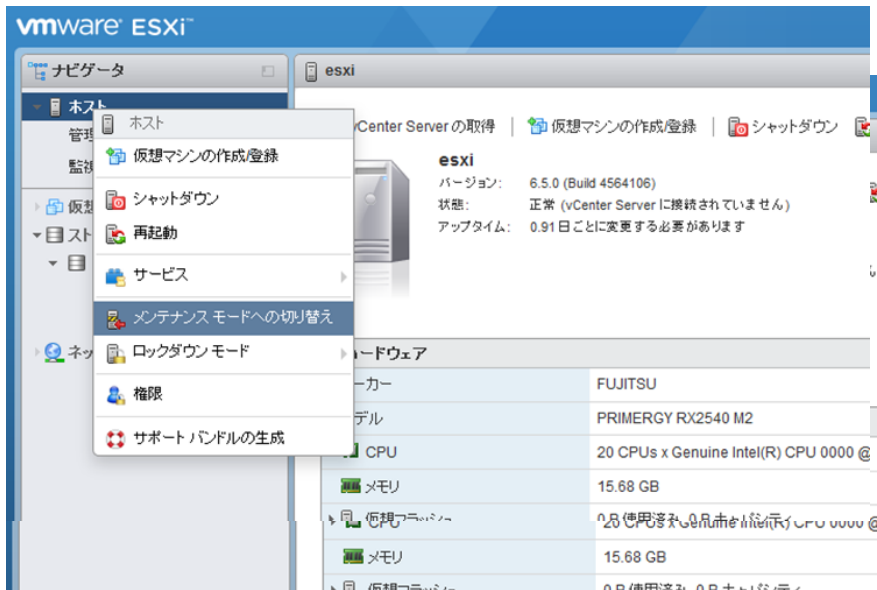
vmware ESXi

ナビゲータ

ホスト
管理
監視

仮想
ストレージ

ネットワーク

ホスト
仮想マシンの作成/登録
シャットダウン
再起動
サービス
メンテナンス モードへの切り替え
ロックダウン モード
権限
サポート バンドルの生成

esxi

vCenter Server の取得 | 仮想マシンの作成/登録 | シャットダウン

esxi
バージョン: 6.5.0 (Build 4564106)
状態: 正常 (vCenter Server に接続されていません)
アップタイム: 0.91 日ごとに変更する必要があります

ハードウェア

| | |
|---|---|
| メーカー | FUJITSU |
| モデル | PRIMERGY RX2540 M2 |
| CPU | 20 CPUs x Genuine Intel(R) CPU 0000 @ |
| メモリ | 15.68 GB |
| 仮想フラッシュ | 0 B 使用済み, 0 B キャパシティ |
| メモリ | 15.68 GB |
| 仮想フラッシュ | 0 B 使用済み, 0 B キャパシティ |